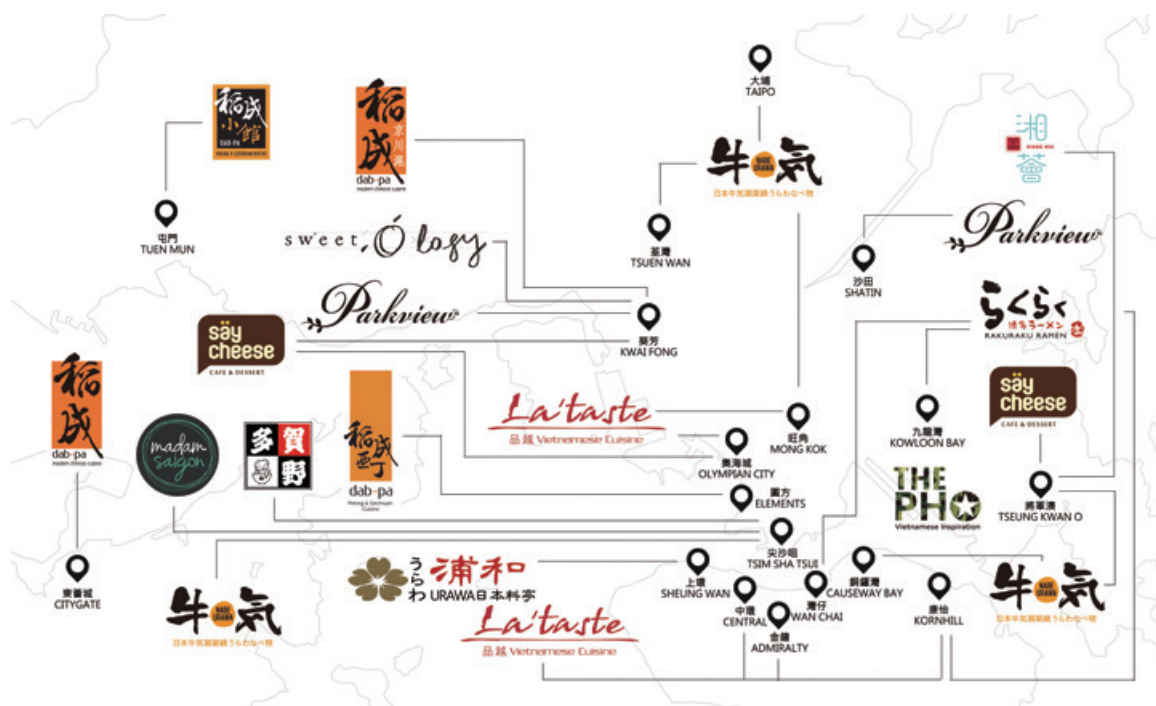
稻成小館
DAB-PA

稻成 京川滬
dab-pa
modern chinese cuisine

屯門
TUEN MUN

sweet Ólogy

Parkview

say cheese
CAFE & DESSERT

大埔
TAIPO

牛気
MADE URAWA
日本牛気菌菌鍋 うらわなべ物

荃灣
TSUEN WAN

葵芳
KWAI FONG

湘薈

Parkview

沙田
SHATIN

らくらく
KAKURAKU RAMEN

稻成
dab-pa
modern chinese cuisine

madam saigon

多賀野

稻成町
dab-pa

La'taste
品越 Vietnamese Cuisine

旺角
MONG KOK

奧海城
OLYMPIAN CITY

圓方
ELEMENTS

九龍灣
KOWLOON BAY

say cheese
CAFE & DESSERT

THE PHO
Vietnamese Inspiration

將軍澳
TSEUNG KWAN O

尖沙咀
TSIM SHA TSUI

東薈城
CITYGATE

牛気
日本牛気菌菌鍋 うらわなべ物

うらわ 浦和
URAWA 日本料亭

La'taste
品越 Vietnamese Cuisine

上環
SHEUNG WAN

中環
CENTRAL

灣仔
WAN CHAI

金鐘
ADMIRALTY

銅鑼灣
CAUSEWAY BAY

康怡
KORNHILL

牛気
MADE URAWA
日本牛気菌菌鍋 うらわなべ物